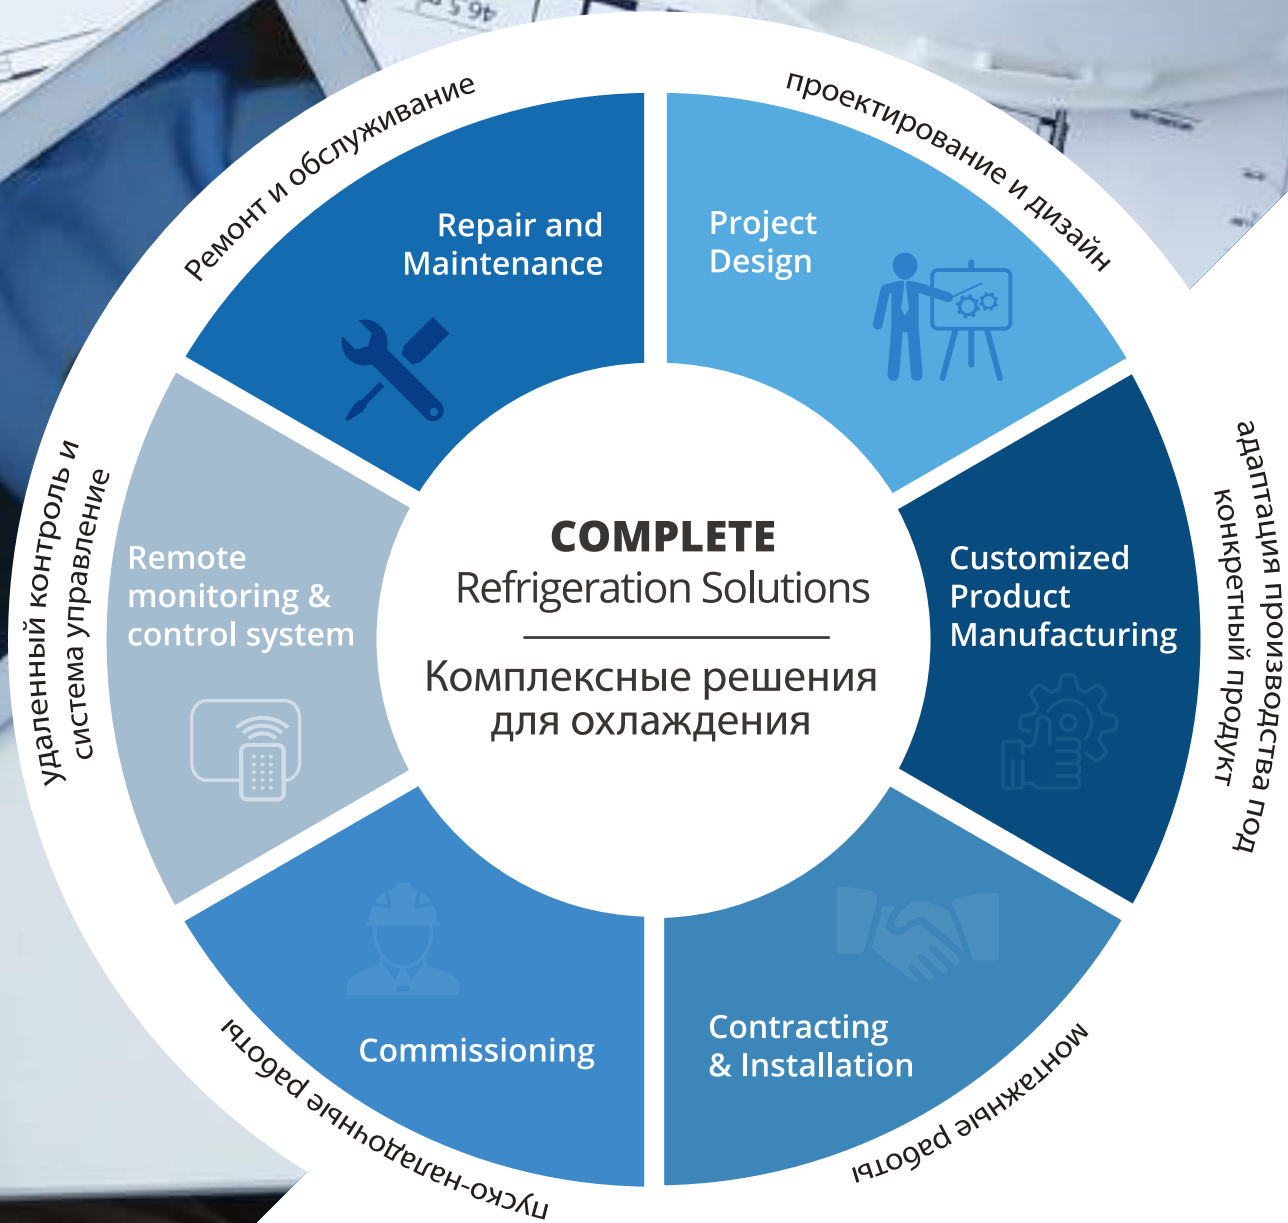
Ремонт и обслуживание

Repair and Maintenance

проектирование и дизайн

Project Design

удаленный контроль и система управление

Remote monitoring & control system

COMPLETE
Refrigeration Solutions

Комплексные решения для охлаждения

Customized Product Manufacturing

адаптация производства под конкретный продукт

Commissioning

пуско-наладочные работы

Contracting & Installation

монтажные работы